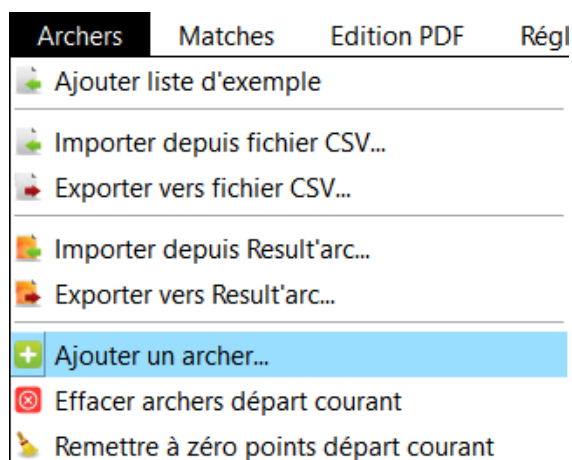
Archers Matches Edition PDF Régl

Ajouter liste d'exemple

Importer depuis fichier CSV...

Exporter vers fichier CSV...

Importer depuis Result'arc...

Exporter vers Result'arc...

Ajouter un archer...

Effacer archers départ courant

Remettre à zéro points départ courant